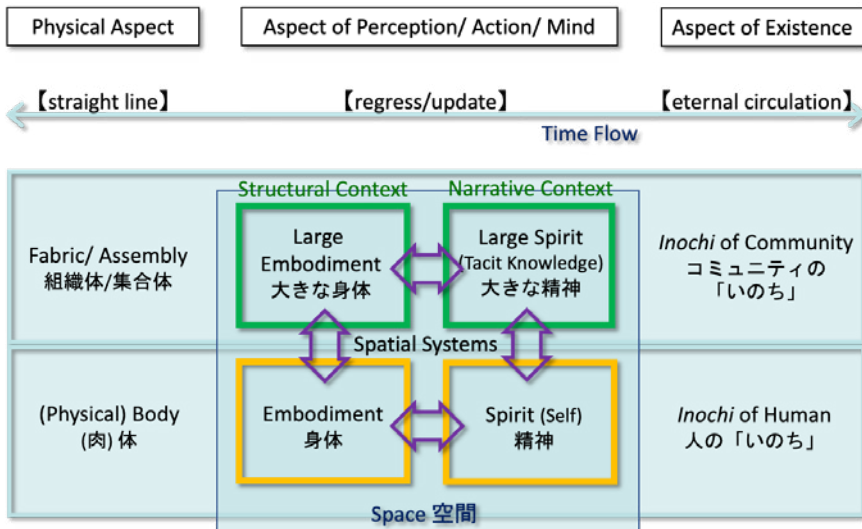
Physical Aspect

Aspect of Perception/ Action/ Mind

Aspect of Existence

【straight line】

【regress/update】

【eternal circulation】

Time Flow

Structural Context

Narrative Context

Fabric/ Assembly
組織体/集合体

Large Embodiment
大きな身体

Large Spirit
(Tacit Knowledge)
大きな精神

*Inochi* of Community
コミュニティの「いのち」

Spatial Systems

(Physical) Body
(肉) 体

Embodiment
身体

Spirit (Self)
精神

*Inochi* of Human
人の「いのち」

Space 空間